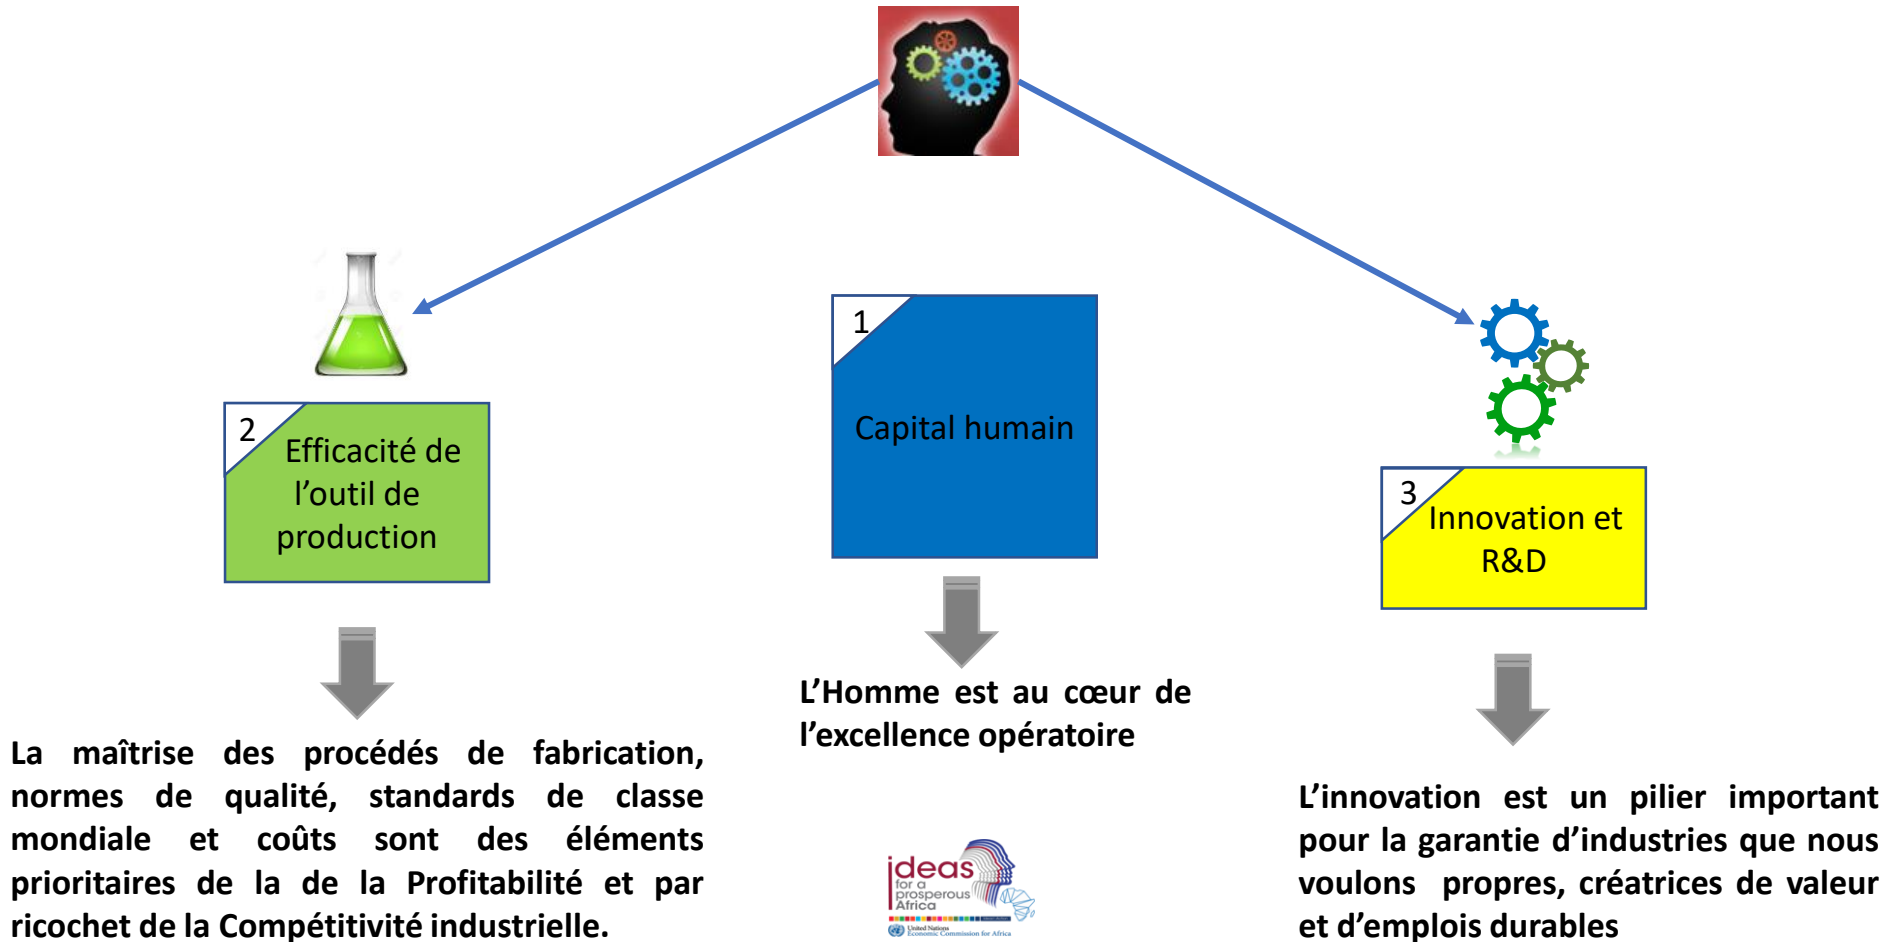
2
Efficacité de l'outil de production

1
Capital humain

3
Innovation et R&D

La maîtrise des procédés de fabrication, normes de qualité, standards de classe mondiale et coûts sont des éléments prioritaires de la de la Profitabilité et par ricochet de la Compétitivité industrielle.

L'Homme est au cœur de l'excellence opératoire

L'innovation est un pilier important pour la garantie d'industries que nous voulons propres, créatrices de valeur et d'emplois durables

ideas for a prosperous Africa
United Nations Economic Commission for Africa